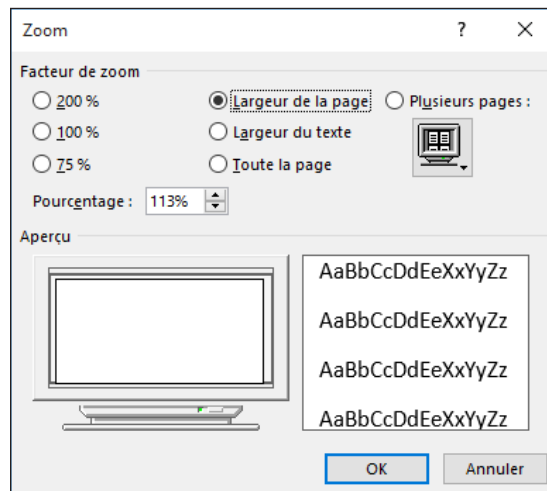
Zoom ? ×

Facteur de zoom

200 %
100 %
75 %

Largeur de la page
Largeur du texte
Toute la page

Plusieurs pages :

Pourcentage : 113%

Aperçu

AaBbCcDdEeXxYyZz
AaBbCcDdEeXxYyZz
AaBbCcDdEeXxYyZz
AaBbCcDdEeXxYyZz

OK Annuler